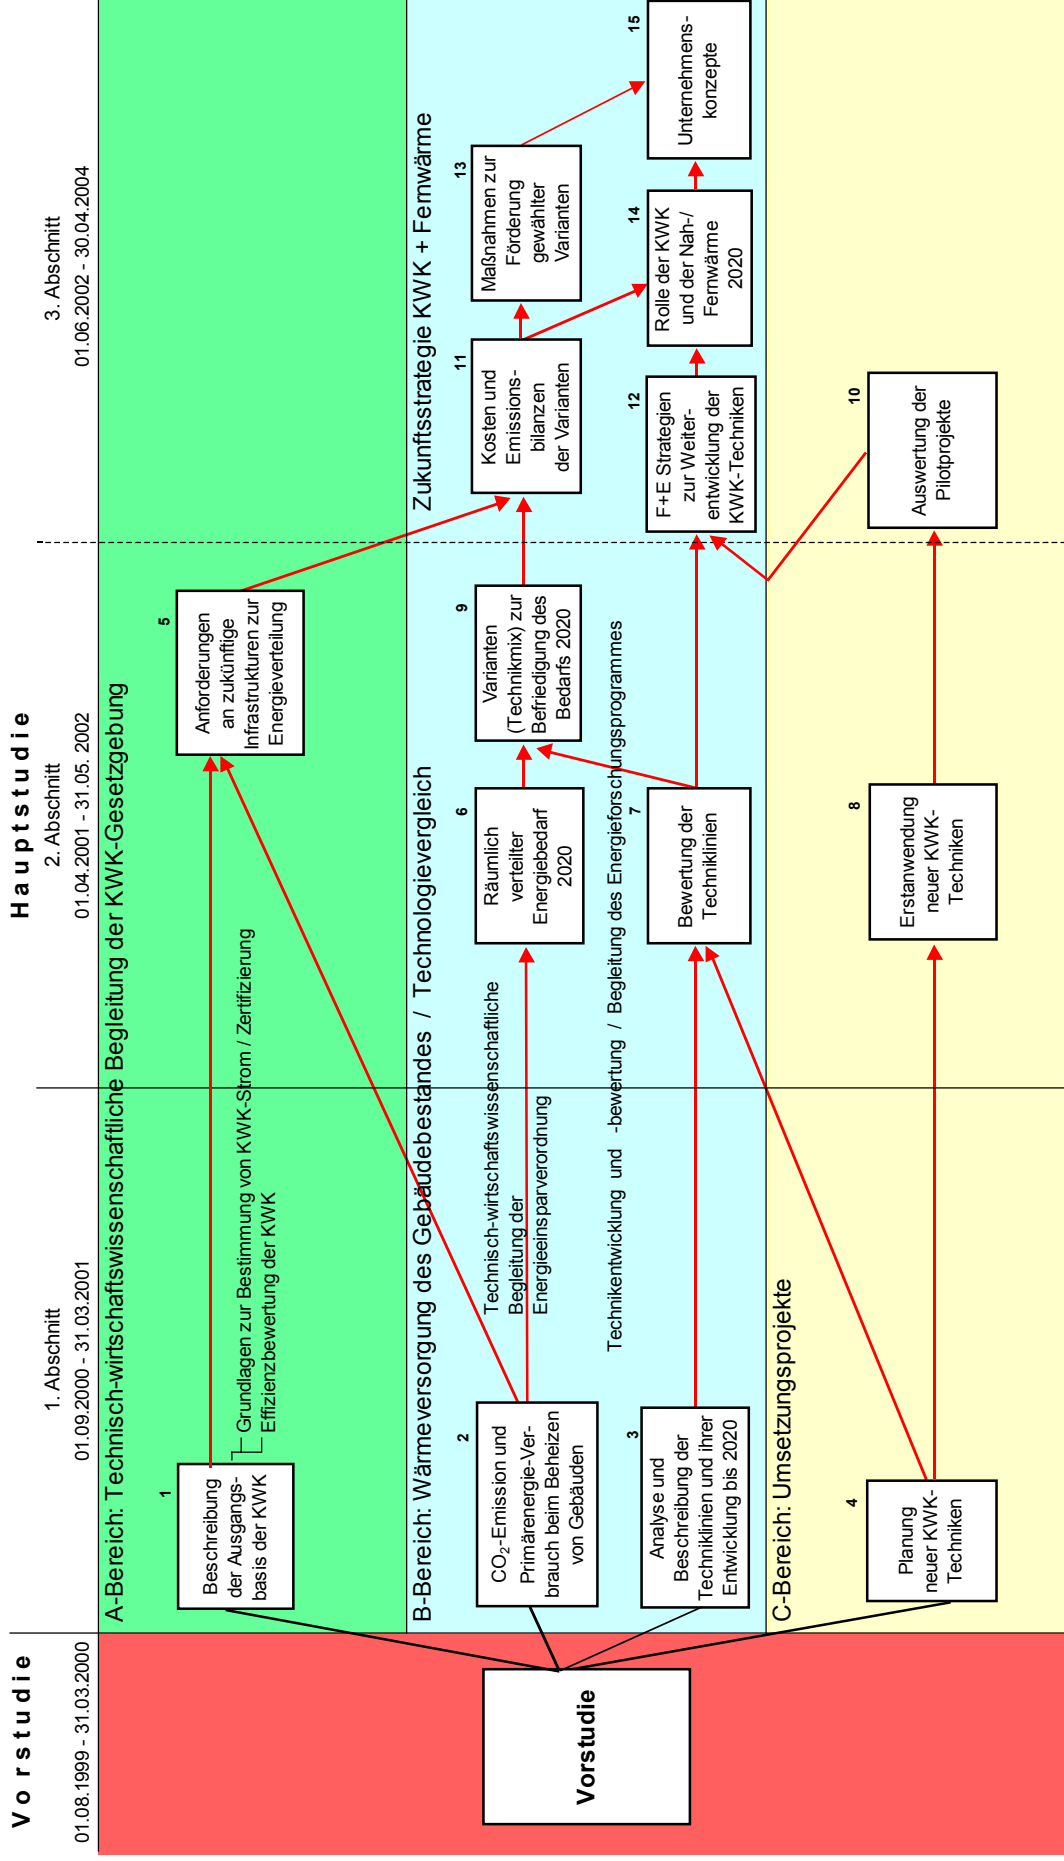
V o r s t u d i e
01.08.1999 - 31.03.2000

H a u p t s t u d i e

1. Abschnitt
01.09.2000 - 31.03.2001

2. Abschnitt
01.04.2001 - 31.05. 2002

3. Abschnitt
01.06.2002 - 30.04.2004

Vorstudie

A-Bereich: Technisch-wirtschaftswissenschaftliche Begleitung der KWK-Gesetzgebung

1
Beschreibung der Ausgangsbasis der KWK

Grundlagen zur Bestimmung von KWK-Strom / Zertifizierung
Effizienzbewertung der KWK

5
Anforderungen an zukünftige Infrastrukturen zur Energieverteilung

B-Bereich: Wärmeversorgung des Gebäudebestandes / Technologievergleich

2
$CO_2$-Emission und Primärenergie-Verbrauch beim Beheizen von Gebäuden

Technisch-wirtschaftswissenschaftliche Begleitung der Energieeinsparverordnung

6
Räumlich verteilter Energiebedarf 2020

9
Varianten (Technikmix) zur Befriedigung des Bedarfs 2020

3
Analyse und Beschreibung der Techniklinien und ihrer Entwicklung bis 2020

Technikentwicklung und -bewertung / Begleitung des Energieforschungsprogrammes

7
Bewertung der Techniklinien

Zukunftsstrategie KWK + Fernwärme

11
Kosten und Emissionsbilanzen der Varianten

13
Maßnahmen zur Förderung gewählter Varianten

12
F+E Strategien zur Weiterentwicklung der KWK-Techniken

14
Rolle der KWK und der Nah-/ Fernwärme 2020

15
Unternehmenskonzepte

C-Bereich: Umsetzungsprojekte

4
Planung neuer KWK-Techniken

8
Erstanwendung neuer KWK-Techniken

10
Auswertung der Pilotprojekte